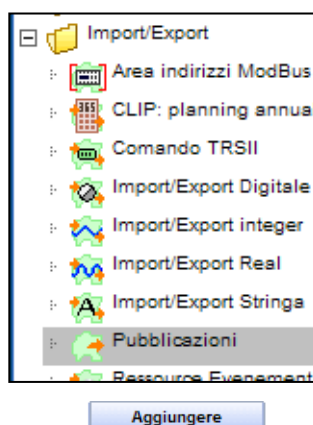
Import/Export
Area indirizzi ModBus
CLIP: planning annua
Comando TRSII
Import/Export Digitale
Import/Export integer
Import/Export Real
Import/Export Stringa
Pubblicazioni
Ressource Evenement
Aggiungere